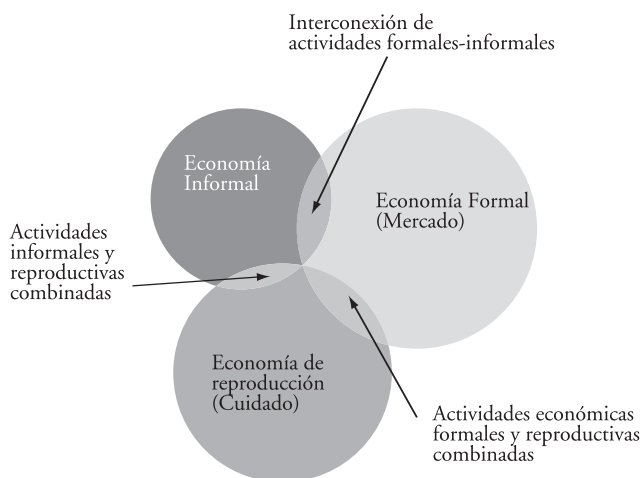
Interconexión de actividades formales-informales

Economía Informal

Economía Formal (Mercado)

Actividades informales y reproductivas combinadas

Economía de reproducción (Cuidado)

Actividades económicas formales y reproductivas combinadas